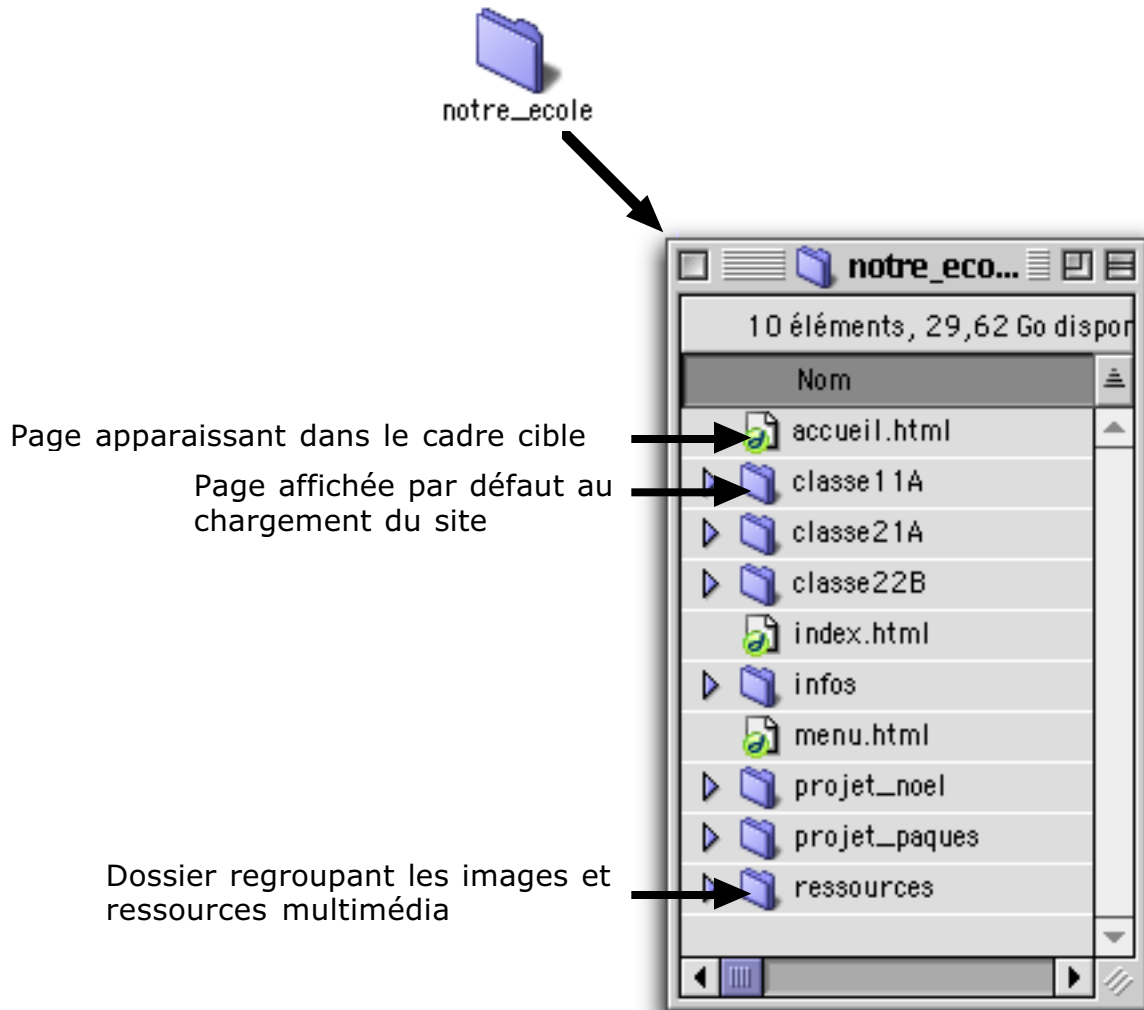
notre_ecole

notre_eco...

10 éléments, 29,62 Go dispon

Nom

Page apparaissant dans le cadre cible

accueil.html

Page affichée par défaut au chargement du site

classe11A

classe21A

classe22B

index.html

infos

menu.html

projet_noel

projet_paques

Dossier regroupant les images et ressources multimédia

ressources